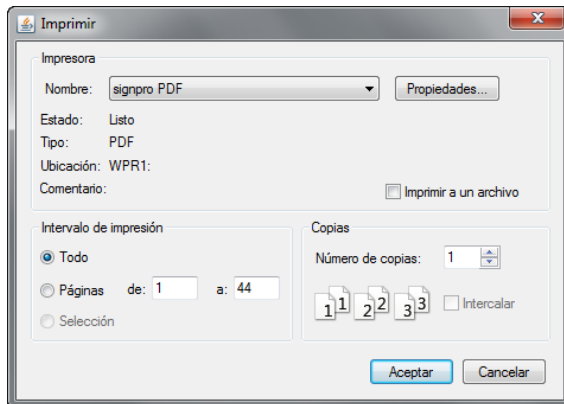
Imprimir

Impresora

Nombre: signpro PDF

Propiedades...

Estado: Listo

Tipo: PDF

Ubicación: WPR1:

Comentario:

Imprimir a un archivo

Intervalo de impresión

Todo

Páginas de: 1 a: 44

Selección

Copias

Número de copias: 1

1 1 2 2 3 3

Intercalar

Aceptar

Cancelar